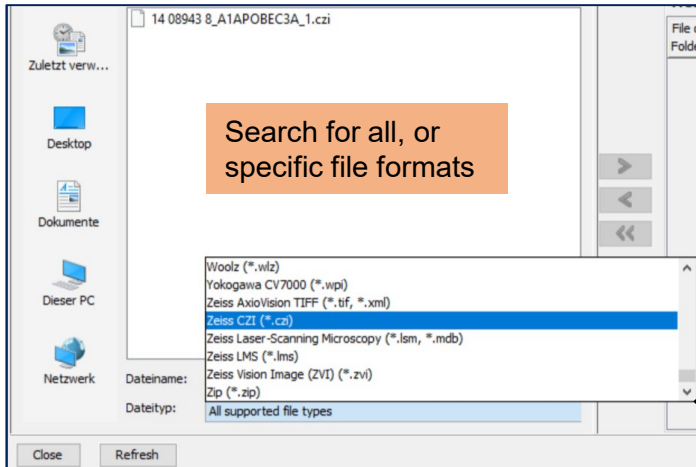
14 08943 8_A1APOBEC3A_1.czi

File
Folde

Zuletzt verw...

Desktop

Dokumente

Dieser PC

Netzwerk

Search for all, or specific file formats

>
<
<<

Woolz (*.wlz)
Yokogawa CV7000 (*.wpi)
Zeiss AxioVision TIFF (*.tif, *.xml)
Zeiss CZI (*.czi)
Zeiss Laser-Scanning Microscopy (*.lsm, *.mdb)
Zeiss LMS (*.lms)
Zeiss Vision Image (ZVI) (*.zvi)
Zip (*.zip)

Dateiname:
Dateityp: All supported file types

Close
Refresh